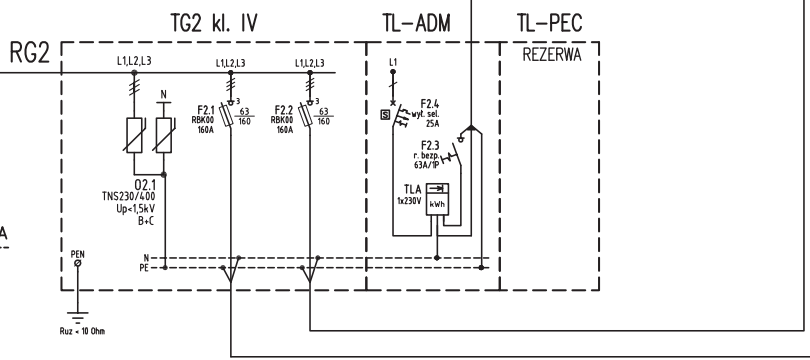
TG2 kl. IV
TL-ADM
TL-PEC
RG2
REZERWA
L1,L2,L3
L1,L2,L3
L1,L2,L3
L1
N
3
3
F2.1
RBK00
160A
$\frac{63}{160}$
F2.2
RBK00
160A
$\frac{63}{160}$
S
F2.4
wyt. sel.
25A
F2.3
r. bezp.
63A/1P
TLA
1x230V
kWh
O2.1
TNS230/400
Up<1,5kV
B+C
PEN
N
PE
Ruz < 10 Ohm
A